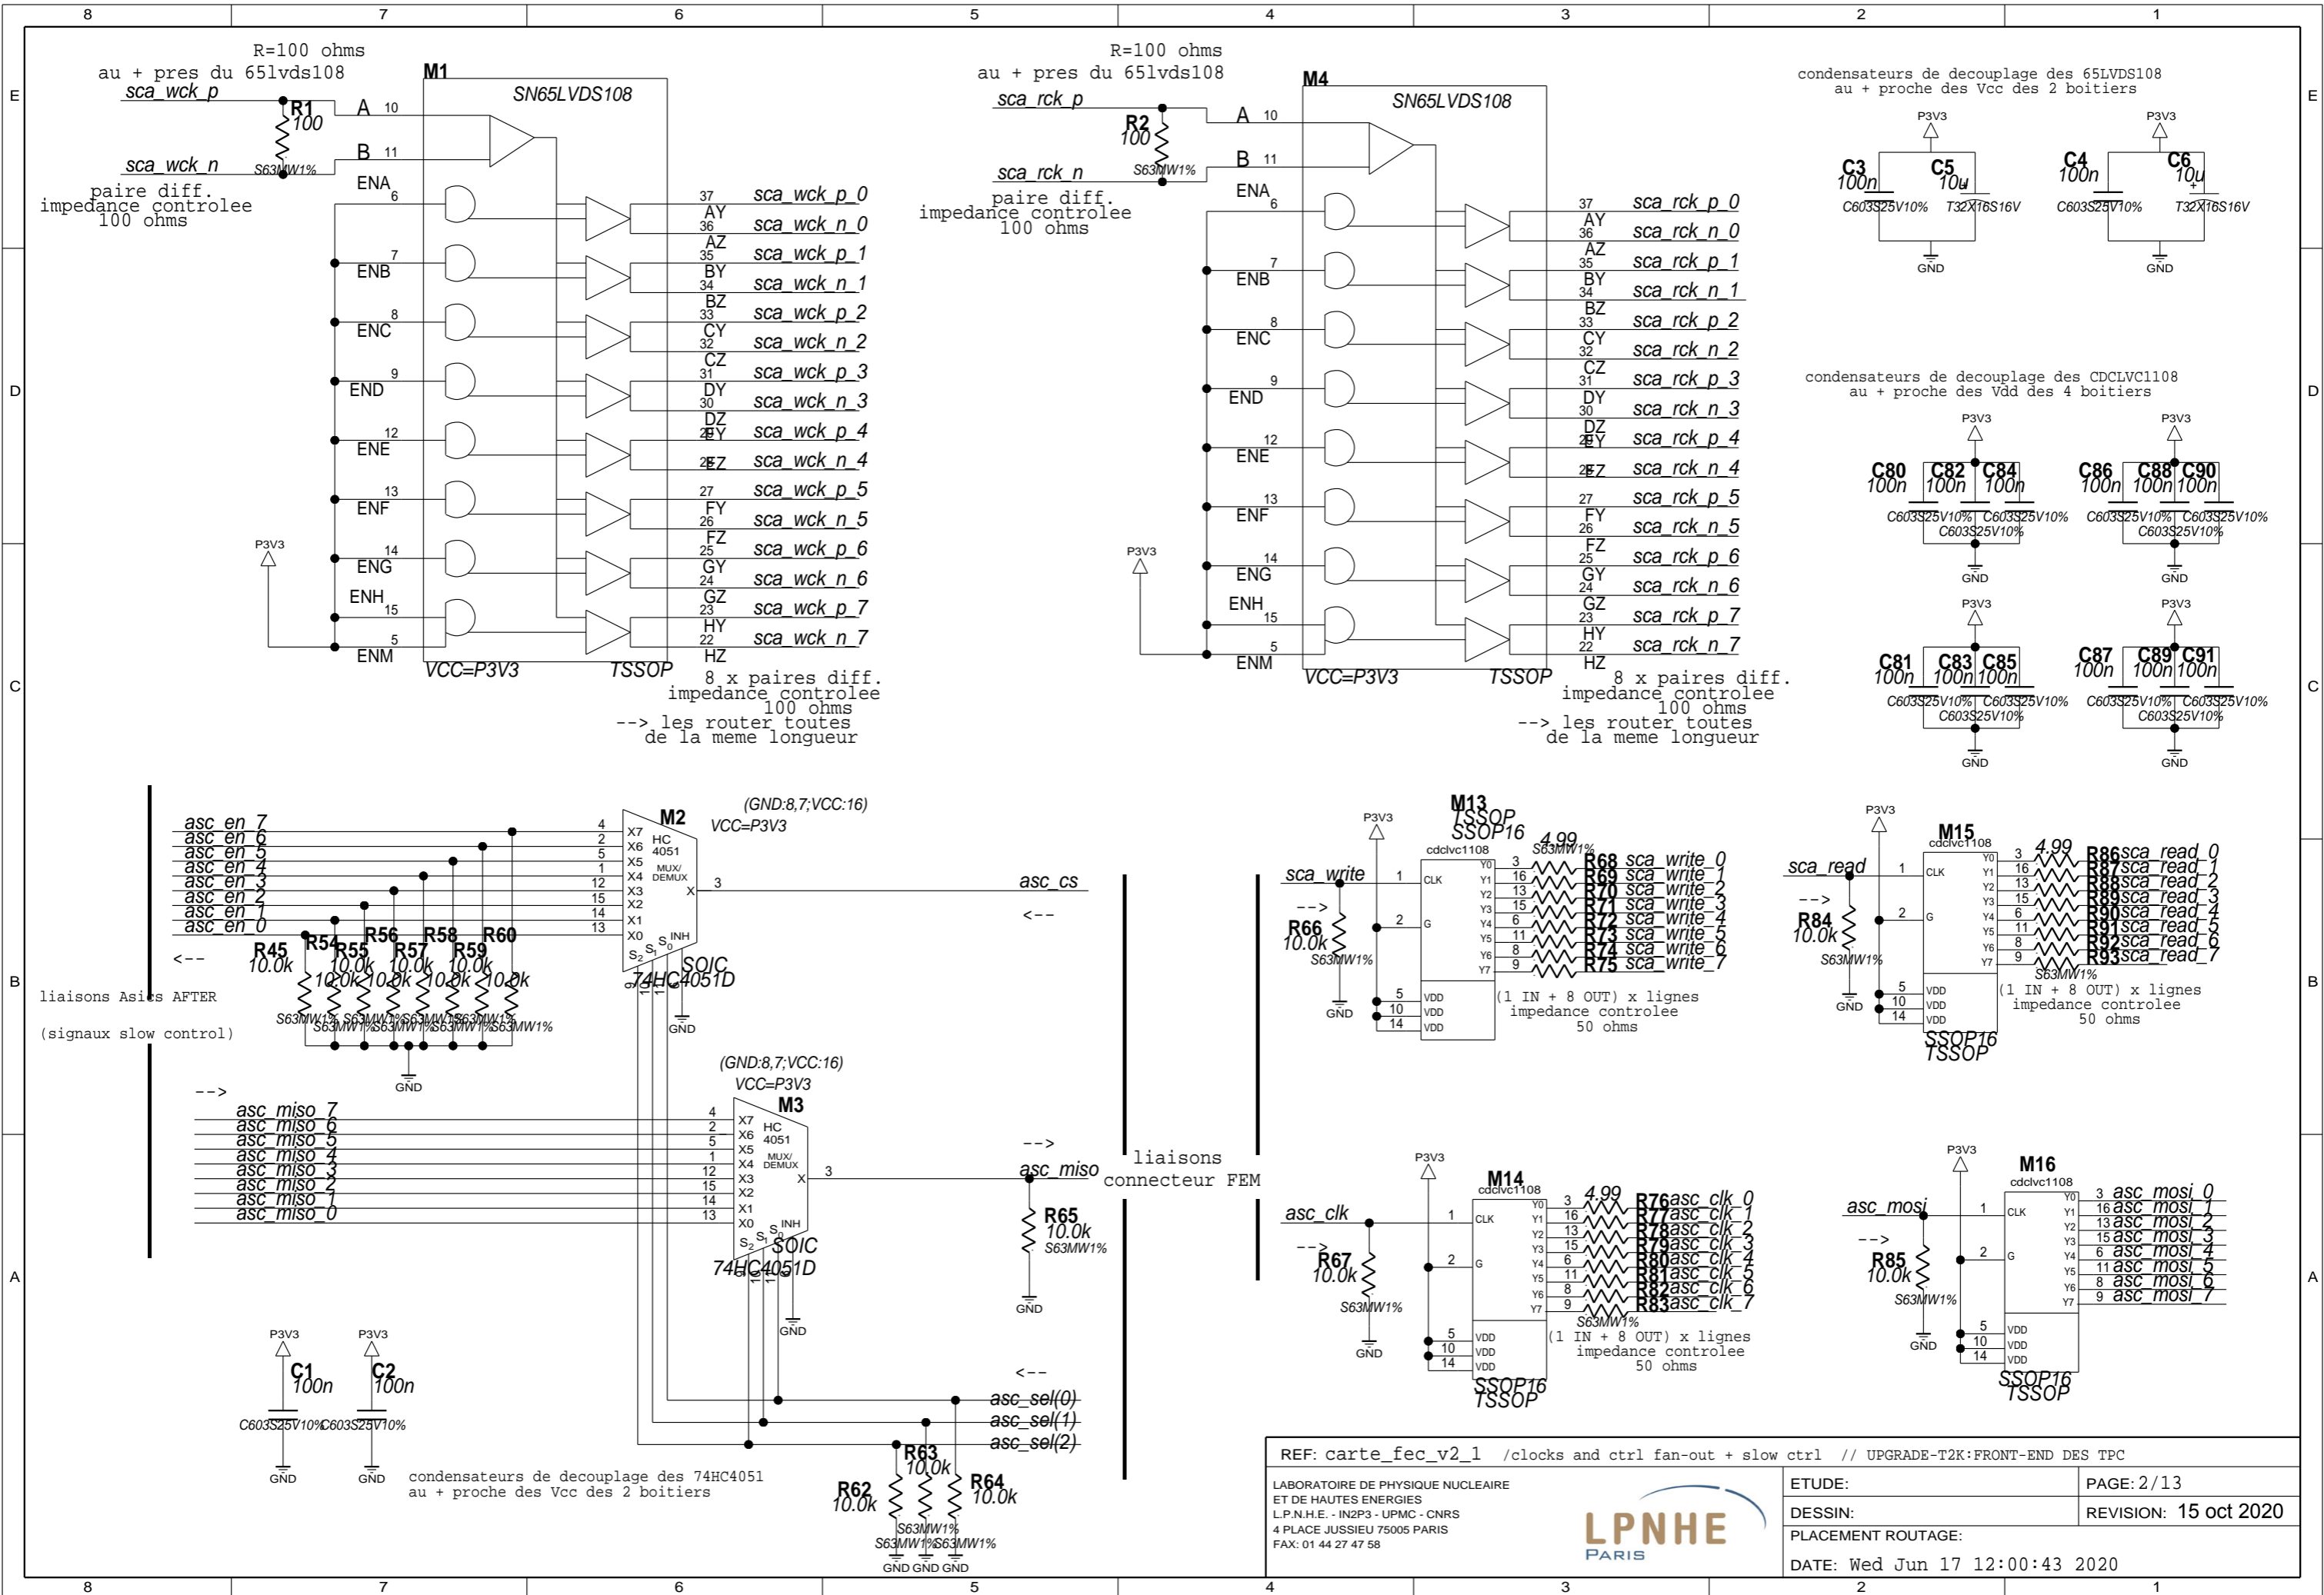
8 7 6 5 4 3 2 1

R=100 ohms
au + pres du 65lvds108
sca_wck_p
R1
100
S63MW1%
sca_wck_n
paire diff.
impedance controlee
100 ohms

M1
SN65LVDS108
A 10
B 11
ENA 6
ENB 7
ENC 8
END 9
ENE 12
ENF 13
ENG 14
ENH 15
ENM 5
P3V3
VCC=P3V3
TSSOP

37 AY sca_wck_p_0
36 AZ sca_wck_n_0
35 BY sca_wck_p_1
34 BZ sca_wck_n_1
33 CY sca_wck_p_2
32 CZ sca_wck_n_2
31 DY sca_wck_p_3
30 DZ sca_wck_n_3
29 EY sca_wck_p_4
28 EZ sca_wck_n_4
27 FY sca_wck_p_5
26 FZ sca_wck_n_5
25 GY sca_wck_p_6
24 GZ sca_wck_n_6
23 HY sca_wck_p_7
22 HZ sca_wck_n_7

8 x paires diff.
impedance controlee
100 ohms
--> les router toutes
de la meme longueur

R=100 ohms
au + pres du 65lvds108
sca_rck_p
R2
100
S63MW1%
sca_rck_n
paire diff.
impedance controlee
100 ohms

M4
SN65LVDS108
A 10
B 11
ENA 6
ENB 7
ENC 8
END 9
ENE 12
ENF 13
ENG 14
ENH 15
ENM 5
P3V3
VCC=P3V3
TSSOP

37 AY sca_rck_p_0
36 AZ sca_rck_n_0
35 BY sca_rck_p_1
34 BZ sca_rck_n_1
33 CY sca_rck_p_2
32 CZ sca_rck_n_2
31 DY sca_rck_p_3
30 DZ sca_rck_n_3
29 EY sca_rck_p_4
28 EZ sca_rck_n_4
27 FY sca_rck_p_5
26 FZ sca_rck_n_5
25 GY sca_rck_p_6
24 GZ sca_rck_n_6
23 HY sca_rck_p_7
22 HZ sca_rck_n_7

8 x paires diff.
impedance controlee
100 ohms
--> les router toutes
de la meme longueur

condensateurs de decouplage des 65LVDS108
au + proche des Vcc des 2 boitiers
P3V3 P3V3
C3 100n C603S25V10%
C5 10u T32X16S16V
C4 100n C603S25V10%
C6 10u T32X16S16V
GND GND

condensateurs de decouplage des CDCLVC1108
au + proche des Vdd des 4 boitiers
P3V3 P3V3
C80 100n C82 100n C84 100n
C603S25V10% C603S25V10% C603S25V10%
C86 100n C88 100n C90 100n
C603S25V10% C603S25V10% C603S25V10%
GND GND
P3V3 P3V3
C81 100n C83 100n C85 100n
C603S25V10% C603S25V10% C603S25V10%
C87 100n C89 100n C91 100n
C603S25V10% C603S25V10% C603S25V10%
GND GND

(GND:8,7;VCC:16)
VCC=P3V3
M2
HC 4051 MUX/ DEMUX
asc_en_7 4 X7
asc_en_6 2 X6
asc_en_5 5 X5
asc_en_4 1 X4
asc_en_3 12 X3
asc_en_2 15 X2
asc_en_1 14 X1
asc_en_0 13 X0
X 3 asc_cs
<--
S2 S1 S0 INH
SOIC
74HC4051D
GND
<--
R45 10.0k R54 10.0k R55 10.0k R56 10.0k R57 10.0k R58 10.0k R59 10.0k R60 10.0k
S63MW1% S63MW1% S63MW1% S63MW1% S63MW1% S63MW1% S63MW1% S63MW1%
GND

liaisons Asics AFTER

(signaux slow control)

-->
(GND:8,7;VCC:16)
VCC=P3V3
M3
HC 4051 MUX/ DEMUX
asc_miso_7 4 X7
asc_miso_6 2 X6
asc_miso_5 5 X5
asc_miso_4 1 X4
asc_miso_3 12 X3
asc_miso_2 15 X2
asc_miso_1 14 X1
asc_miso_0 13 X0
X 3
-->
asc_miso
R65 10.0k S63MW1%
GND
S2 S1 S0 INH
SOIC
74HC4051D
GND

liaisons
connecteur FEM

<--
asc_sel(0)
asc_sel(1)
asc_sel(2)
R63 10.0k
R62 10.0k
R64 10.0k
S63MW1% S63MW1% S63MW1%
GND GND GND

P3V3 P3V3
C1 100n C2 100n
C603S25V10% C603S25V10%
GND GND
condensateurs de decouplage des 74HC4051
au + proche des Vcc des 2 boitiers

P3V3
M13
TSSOP
SSOP16
cdclvc1108
sca_write 1 CLK
-->
R66 10.0k S63MW1%
GND
2 G
5 VDD
10 VDD
14 VDD
4.99
S63MW1%
3 Y0 R68 sca_write_0
16 Y1 R69 sca_write_1
13 Y2 R70 sca_write_2
15 Y3 R71 sca_write_3
6 Y4 R72 sca_write_4
11 Y5 R73 sca_write_5
8 Y6 R74 sca_write_6
9 Y7 R75 sca_write_7
(1 IN + 8 OUT) x lignes
impedance controlee
50 ohms

P3V3
M15
cdclvc1108
sca_read 1 CLK
-->
R84 10.0k S63MW1%
GND
2 G
5 VDD
10 VDD
14 VDD
4.99
3 Y0 R86 sca_read_0
16 Y1 R87 sca_read_1
13 Y2 R88 sca_read_2
15 Y3 R89 sca_read_3
6 Y4 R90 sca_read_4
11 Y5 R91 sca_read_5
8 Y6 R92 sca_read_6
9 Y7 R93 sca_read_7
S63MW1%
(1 IN + 8 OUT) x lignes
impedance controlee
50 ohms
SSOP16
TSSOP

P3V3
M14
cdclvc1108
asc_clk 1 CLK
-->
R67 10.0k S63MW1%
GND
2 G
5 VDD
10 VDD
14 VDD
4.99
3 Y0 R76 asc_clk_0
16 Y1 R77 asc_clk_1
13 Y2 R78 asc_clk_2
15 Y3 R79 asc_clk_3
6 Y4 R80 asc_clk_4
11 Y5 R81 asc_clk_5
8 Y6 R82 asc_clk_6
9 Y7 R83 asc_clk_7
S63MW1%
(1 IN + 8 OUT) x lignes
impedance controlee
50 ohms
SSOP16
TSSOP

P3V3
M16
cdclvc1108
asc_mosi 1 CLK
-->
R85 10.0k S63MW1%
GND
2 G
5 VDD
10 VDD
14 VDD
3 Y0 asc_mosi_0
16 Y1 asc_mosi_1
13 Y2 asc_mosi_2
15 Y3 asc_mosi_3
6 Y4 asc_mosi_4
11 Y5 asc_mosi_5
8 Y6 asc_mosi_6
9 Y7 asc_mosi_7
SSOP16
TSSOP

REF: carte_fec_v2_1 /clocks and ctrl fan-out + slow ctrl // UPGRADE-T2K:FRONT-END DES TPC
LABORATOIRE DE PHYSIQUE NUCLEAIRE
ET DE HAUTES ENERGIES
L.P.N.H.E. - IN2P3 - UPMC - CNRS
4 PLACE JUSSIEU 75005 PARIS
FAX: 01 44 27 47 58
LPNHE
PARIS
ETUDE:
PAGE: 2/13
DESSIN:
REVISION: 15 oct 2020
PLACEMENT ROUTAGE:
DATE: Wed Jun 17 12:00:43 2020

E D C B A